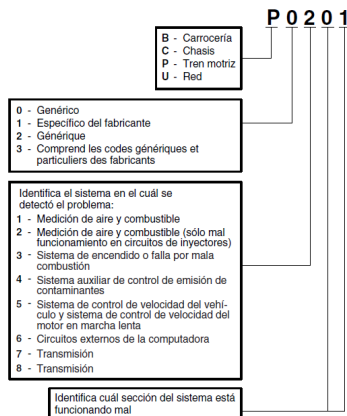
P 0 2 0 1

B - Carrocería
C - Chasis
P - Tren motriz
U - Red

0 - Genérico
1 - Específico del fabricante
2 - Générique
3 - Comprend les codes génériques et particuliers des fabricants

Identifica el sistema en el cuál se detectó el problema:
1 - Medición de aire y combustible
2 - Medición de aire y combustible (sólo mal funcionamiento en circuitos de inyectores)
3 - Sistema de encendido o falla por mala combustión
4 - Sistema auxiliar de control de emisión de contaminantes
5 - Sistema de control de velocidad del vehículo y sistema de control de velocidad del motor en marcha lenta
6 - Circuitos externos de la computadora
7 - Transmisión
8 - Transmisión

Identifica cuál sección del sistema está funcionando mal